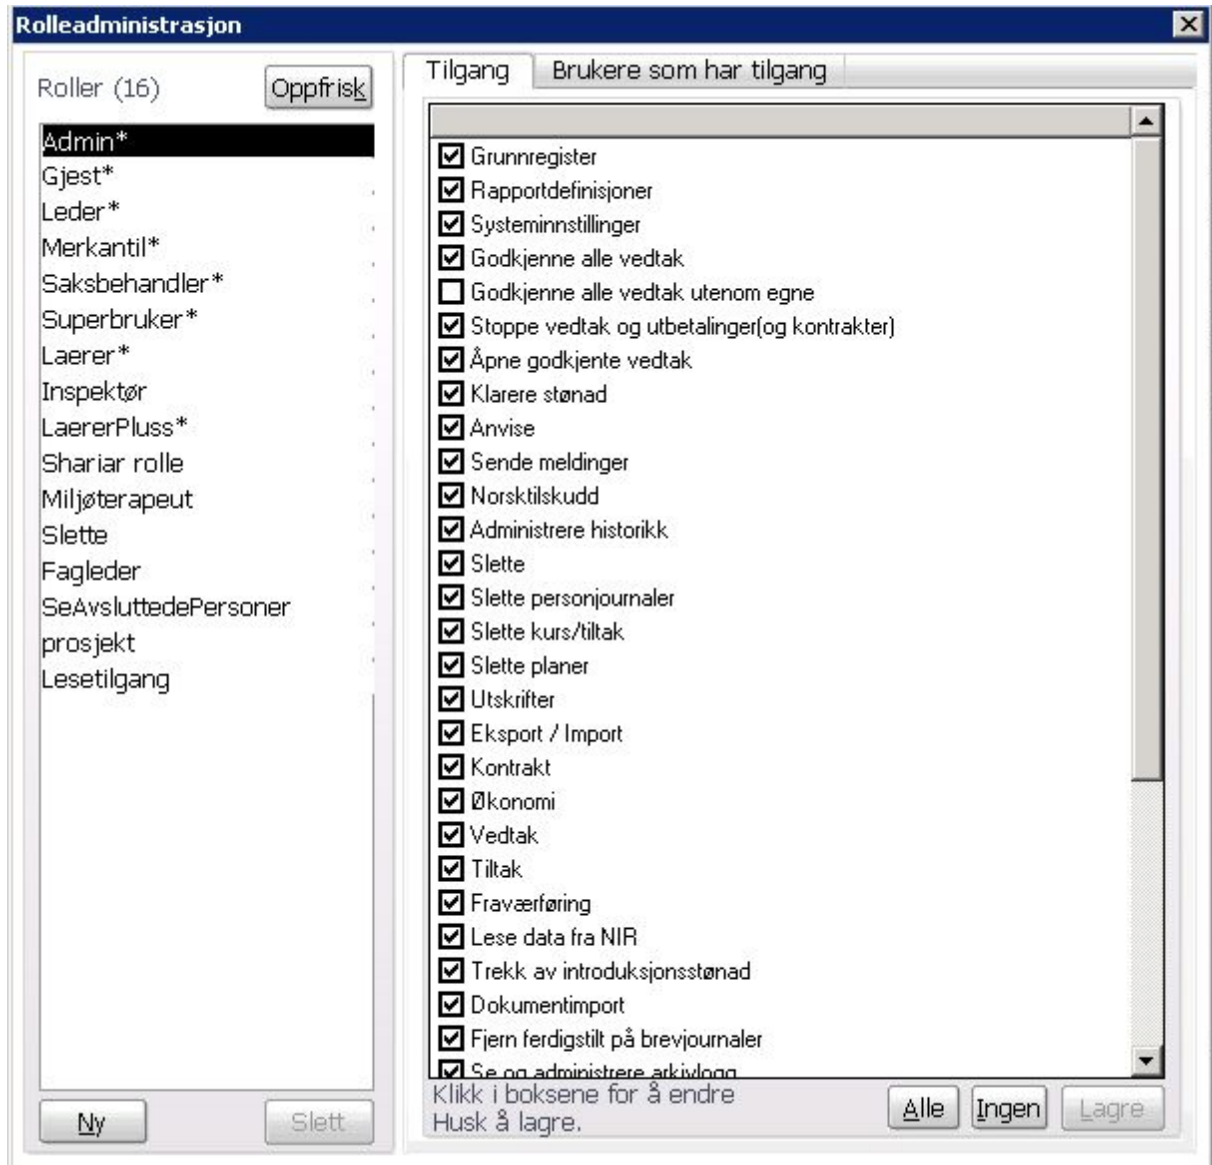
Rolleadministrasjon

Roller (16)
Oppfrisk

Admin*
Gjest*
Leder*
Merkantil*
Saksbehandler*
Superbruker*
Laerer*
Inspektør
LaererPluss*
Shariar rolle
Miljøterapeut
Slette
Fagleder
SeAvsluttedePersoner
prosjekt
Lesetilgang

Ny
Slett

Tilgang
Brukere som har tilgang

Grunnregister
Rapportdefinisjoner
Systeminnstillinger
Godkjenne alle vedtak
Godkjenne alle vedtak utenom egne
Stoppe vedtak og utbetalinger(og kontrakter)
Åpne godkjente vedtak
Klarere stønad
Anvise
Sende meldinger
Norsktilskudd
Administrere historikk
Slette
Slette personjournaler
Slette kurs/tiltak
Slette planer
Utskrifter
Eksport / Import
Kontrakt
Økonomi
Vedtak
Tiltak
Fraværføring
Lese data fra NIR
Trekk av introduksjonsstønad
Dokumentimport
Fjern ferdigstilt på brevjournaler
Se og administrere arkivlogg

Klikk i boksene for å endre
Husk å lagre.

Alle
Ingen
Lagre